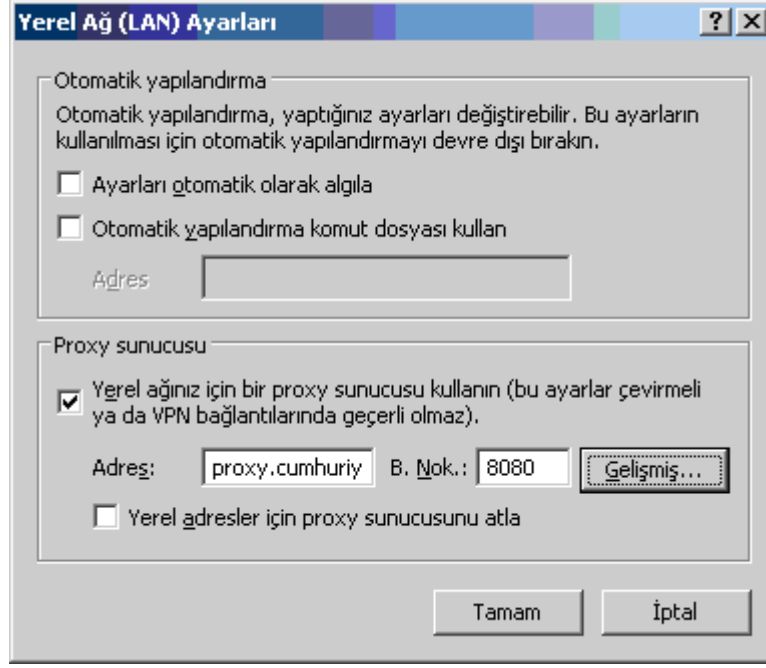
Yerel Ağ (LAN) Ayarları ? X

Otomatik yapılandırma

Otomatik yapılandırma, yaptığınız ayarları değiştirebilir. Bu ayarların kullanılması için otomatik yapılandırmayı devre dışı bırakın.

Ayarları otomatik olarak algıla

Otomatik yapılandırma komut dosyası kullan

Adres

Proxy sunucusu

Yerel ağınız için bir proxy sunucusu kullanın (bu ayarlar çevirmeli ya da VPN bağlantılarında geçerli olmaz).

Adres: proxy.cumhuriy B. Nok.: 8080 Gelişmiş...

Yerel adresler için proxy sunucusunu atla

Tamam İptal